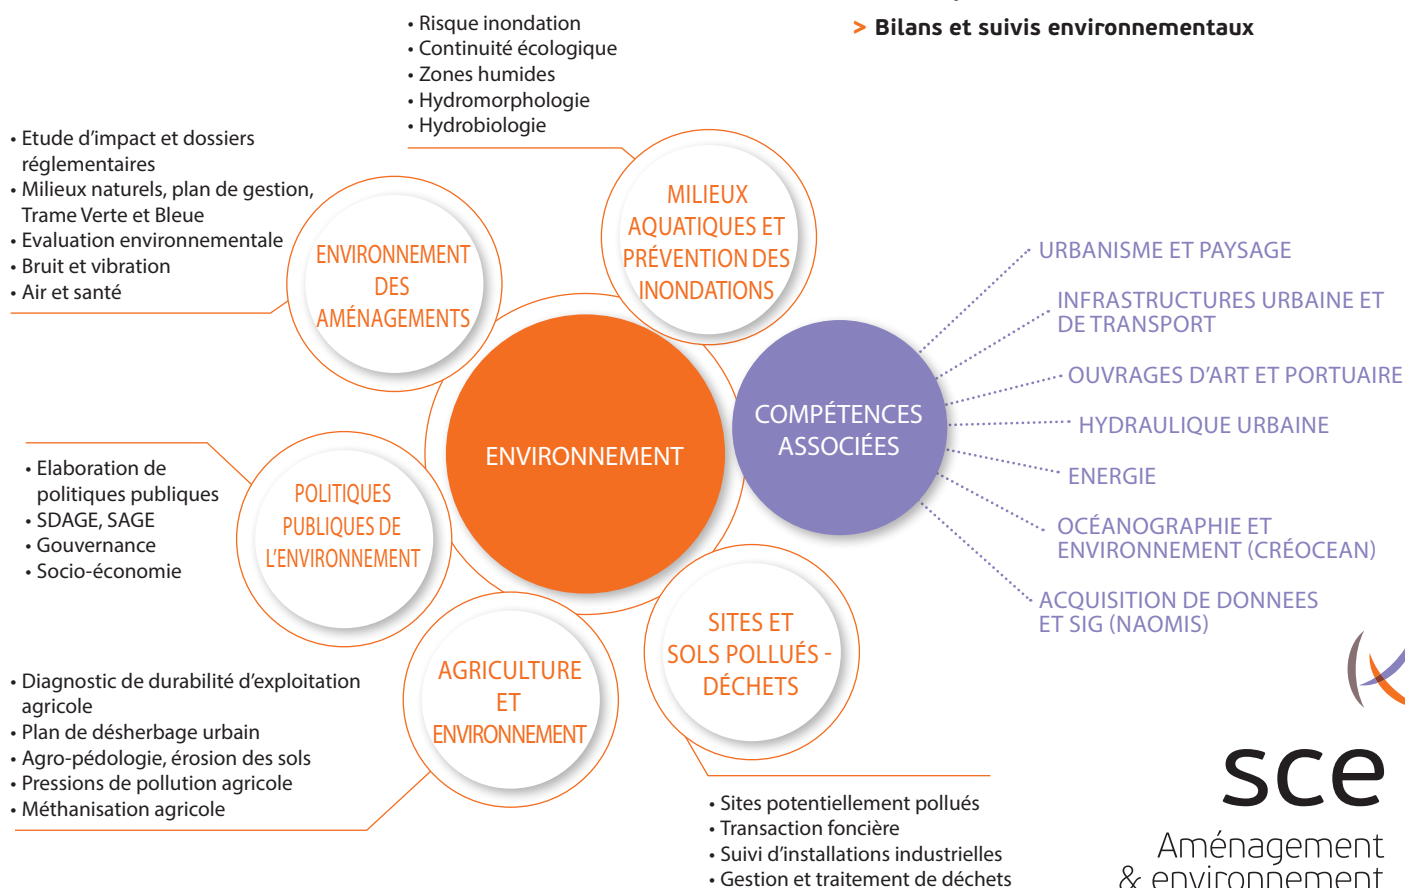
• Risque inondation
• Continuité écologique
• Zones humides
• Hydromorphologie
• Hydrobiologie

> Bilans et suivis environnementaux

• Etude d'impact et dossiers réglementaires
• Milieux naturels, plan de gestion, Trame Verte et Bleue
• Evaluation environnementale
• Bruit et vibration
• Air et santé

ENVIRONNEMENT DES AMÉNAGEMENTS

MILIEUX AQUATIQUES ET PRÉVENTION DES INONDATIONS

ENVIRONNEMENT

COMPÉTENCES ASSOCIÉES

URBANISME ET PAYSAGE
INFRASTRUCTURES URBAINE ET DE TRANSPORT
OUVRAGES D'ART ET PORTUAIRE
HYDRAULIQUE URBAINE
ENERGIE
OCÉANOGRAPHIE ET ENVIRONNEMENT (CRÉOCEAN)
ACQUISITION DE DONNEES ET SIG (NAOMIS)

• Elaboration de politiques publiques
• SDAGE, SAGE
• Gouvernance
• Socio-économie

POLITIQUES PUBLIQUES DE L'ENVIRONNEMENT

AGRICULTURE ET ENVIRONNEMENT

SITES ET SOLS POLLUÉS - DÉCHETS

• Diagnostic de durabilité d'exploitation agricole
• Plan de désherbage urbain
• Agro-pédologie, érosion des sols
• Pressions de pollution agricole
• Méthanisation agricole

• Sites potentiellement pollués
• Transaction foncière
• Suivi d'installations industrielles
• Gestion et traitement de déchets

sce
Aménagement & environnement